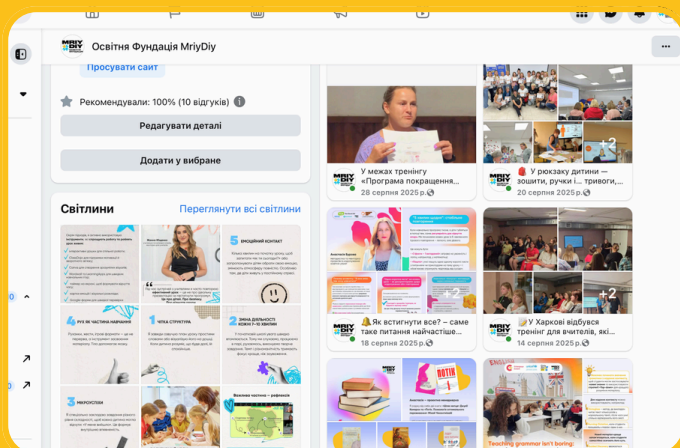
Освітня Фундація MriyDiy

Просувати сайт

Рекомендували: 100% (10 відгуків)

Редагувати деталі

Додати у вибране

Світлини

Переглянути всі світлини

5 ЕМОЦІЙНИЙ КОНТАКТ

4 РУХ ЯК ЧАСТИНА НАВЧАННЯ

1 ЧІТКА СТРУКТУРА

2 ЗМІНА ДІЯЛЬНОСТІ КОЖНІ 7–10 ХВИЛИН

3 МІКРОУСПІХИ

У межах тренінгу "Програма покращення...

28 серпня 2025 р.

У рюкзаку дитини — зошити, ручки і... тривоги,...

20 серпня 2025 р.

+2

Як встигнути все? – саме таке питання найчастіше...

18 серпня 2025 р.

У Харкові відбувся тренінг для вчителів, які...

14 серпня 2025 р.

+2

Teaching grammar isn't boring